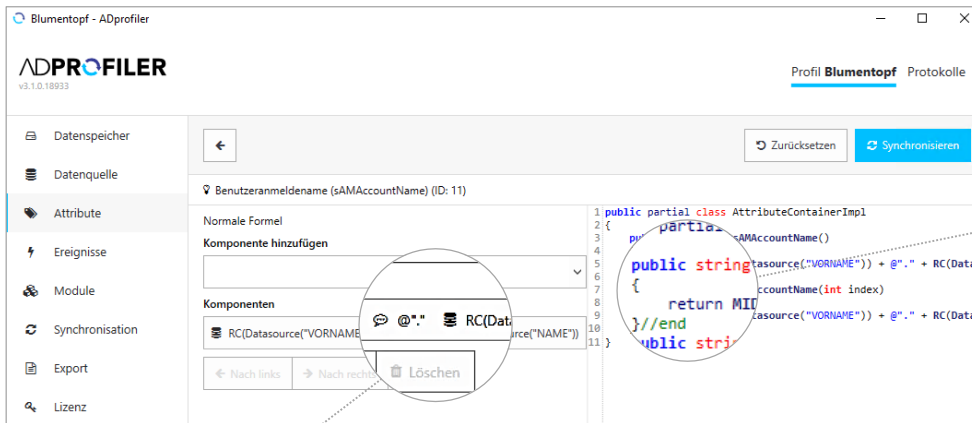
Blumentopf - ADprofiler

ADPROFILER
v3.1.0.18933

Profil Blumentopf Protokolle

Datenspeicher
Datenquelle
Attribute
Ereignisse
Module
Synchronisation
Export
Lizenz

Zurücksetzen
Synchronisieren

Benutzeranmeldename (sAMAccountName) (ID: 11)

Normale Formel
Komponente hinzufügen

Komponenten
RC(Datasource("VORNAME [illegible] @"." RC(Data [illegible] urce("NAME"))

Nach links
Nach rechts
Löschen

1 public partial class AttributeContainerImpl
2 {
3 pu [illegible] partial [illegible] sAMAccountName()
4
5 public string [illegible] atasource("VORNAME")) + @"." + RC(Dat
6 {
7 return MID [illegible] ccountName(int index)
8
9 }//end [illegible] atasource("VORNAME")) + @"." + RC(Dat
10 public stri
11 }